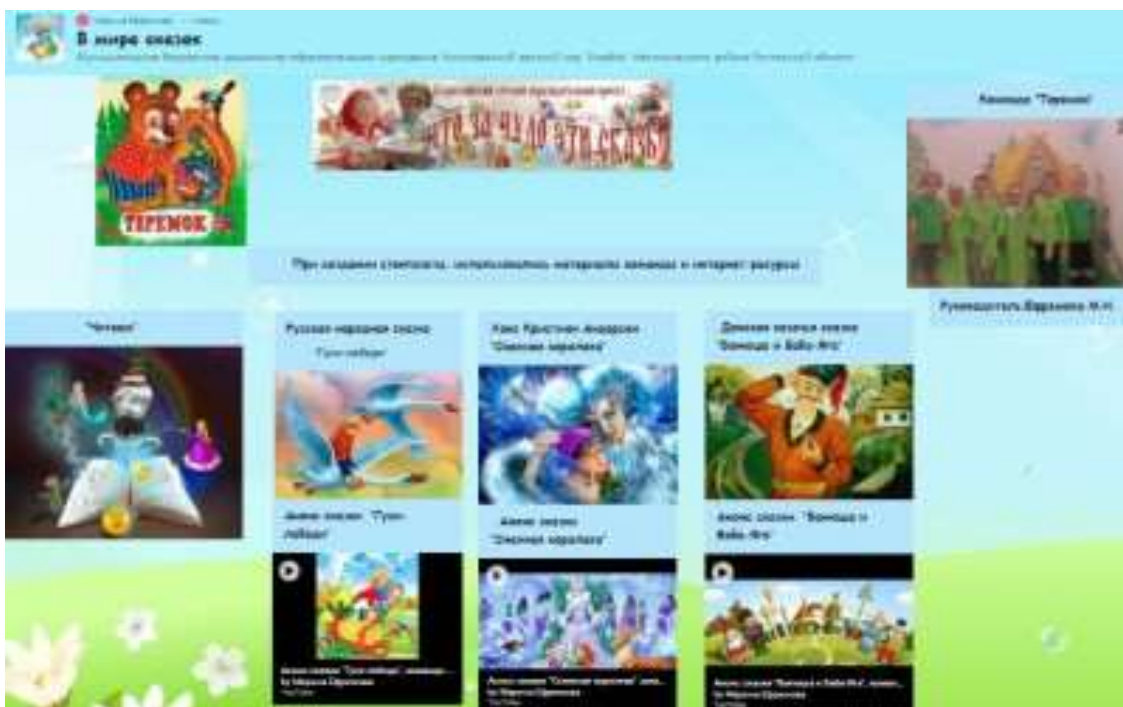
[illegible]

В мире сказок

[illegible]

ТЕРЕМОК

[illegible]

Мюзикл "Теремок"

При создании стенгазеты, использовались материалы записных и интернет ресурсы

Руководитель Евдокимова М.Н.

"Читаем"

Русская народная сказка "Гуси-лебеди"

Ганс Христиан Андерсен "Снежная королева"

Детская казачья сказка "Вонюша и Баба-Яга"

Анонс сказки "Гуси-лебеди"

Анонс сказки "Снежная королева"

Анонс сказки "Вонюша и Баба-Яга"

Анонс сказки "Гуси-лебеди", анимир... by Марина Ефремова

Анонс сказки "Снежная королева" анон... by Марина Ефремова

Анонс сказки "Вонюша и Баба-Яга", аним... by Марина Ефремова